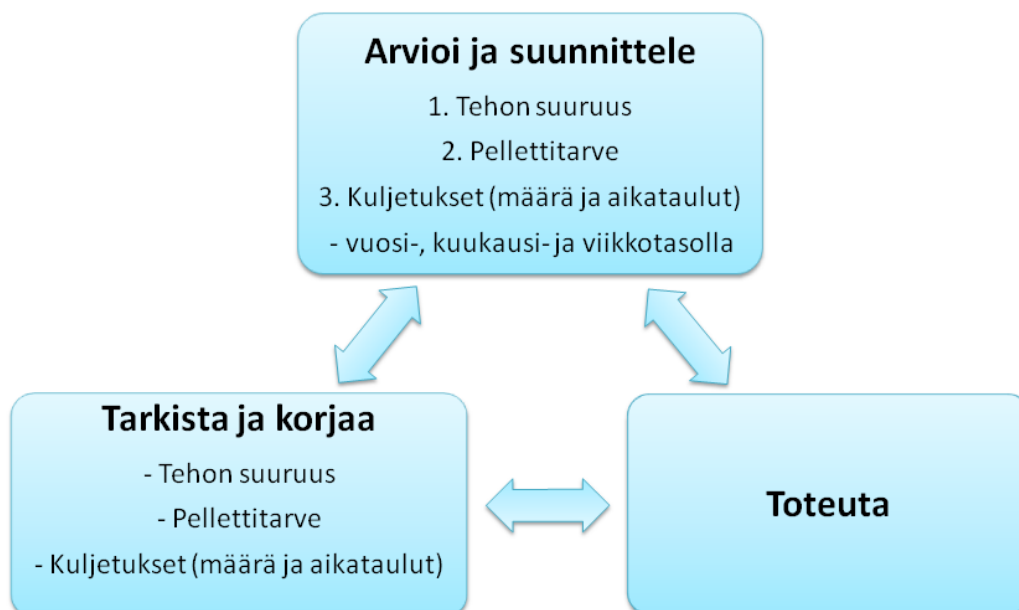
Arvioi ja suunnittele

1. Tehon suuruus

2. Pellettitarve

3. Kuljetukset (määrä ja aikataulut)

- vuosi-, kuukausi- ja viikkotasolla

Tarkista ja korjaa

- Tehon suuruus

- Pellettitarve

- Kuljetukset (määrä ja aikataulut)

Toteuta